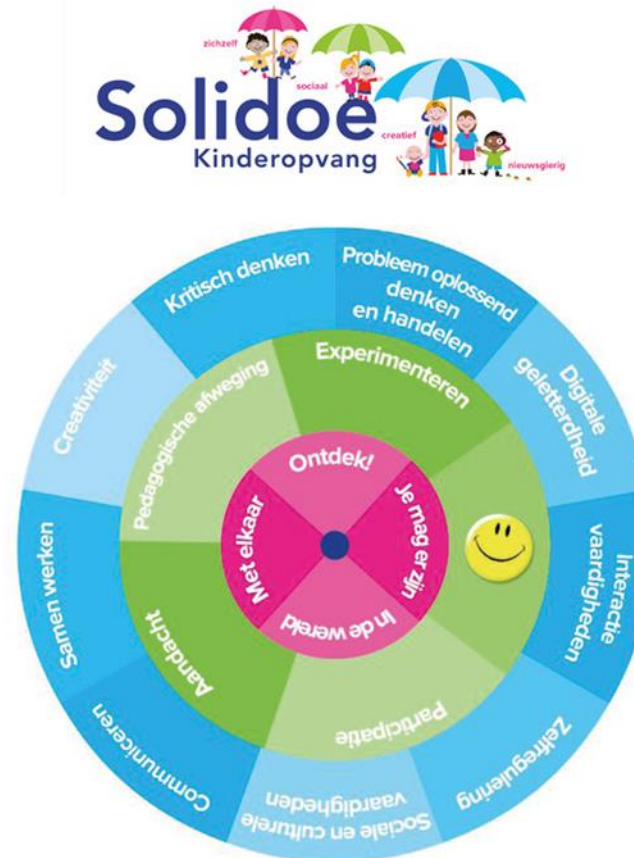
zichzelf
sociaal
creatief
nieuwsgierig
Solidoe
Kinderopvang

Kritisch denken
Probleem oplossend denken en handelen
Digitale geletterdheid
Interactie vaardigheden
Zelfregulering
Sociale en culturele vaardigheden
Communiceren
Samen werken
Creativiteit

Pedagogische afweging
Experimenteren
Participatie
Aandacht

Ontdek!
Je mag er zijn
In de wereld
Met elkaar